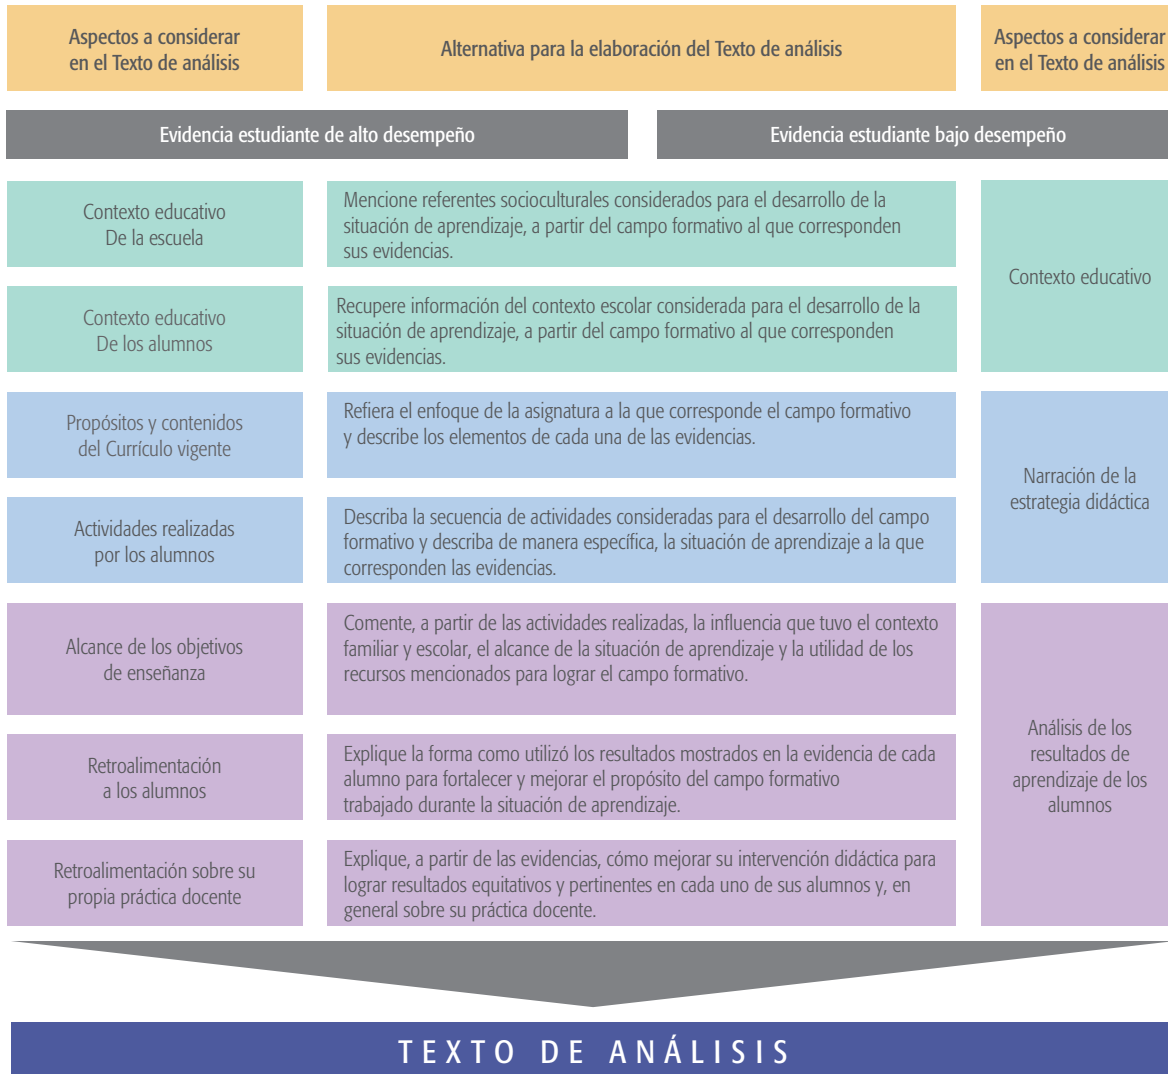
| Aspectos a considerar en el Texto de análisis | Alternativa para la elaboración del Texto de análisis | Aspectos a considerar en el Texto de análisis |
|---|---|---|

Evidencia estudiante de alto desempeño

Evidencia estudiante bajo desempeño

| | | |
|---|---|---|
| Contexto educativo De la escuela | Mencione referentes socioculturales considerados para el desarrollo de la situación de aprendizaje, a partir del campo formativo al que corresponden sus evidencias. | Contexto educativo |
| Contexto educativo De los alumnos | Recupere información del contexto escolar considerada para el desarrollo de la situación de aprendizaje, a partir del campo formativo al que corresponden sus evidencias. | |
| Propósitos y contenidos del Currículo vigente | Refiera el enfoque de la asignatura a la que corresponde el campo formativo y describe los elementos de cada una de las evidencias. | Narración de la estrategia didáctica |
| Actividades realizadas por los alumnos | Describa la secuencia de actividades consideradas para el desarrollo del campo formativo y describa de manera específica, la situación de aprendizaje a la que corresponden las evidencias. | |
| Alcance de los objetivos de enseñanza | Comente, a partir de las actividades realizadas, la influencia que tuvo el contexto familiar y escolar, el alcance de la situación de aprendizaje y la utilidad de los recursos mencionados para lograr el campo formativo. | Análisis de los resultados de aprendizaje de los alumnos |
| Retroalimentación a los alumnos | Explique la forma como utilizó los resultados mostrados en la evidencia de cada alumno para fortalecer y mejorar el propósito del campo formativo trabajado durante la situación de aprendizaje. | |
| Retroalimentación sobre su propia práctica docente | Explique, a partir de las evidencias, cómo mejorar su intervención didáctica para lograr resultados equitativos y pertinentes en cada uno de sus alumnos y, en general sobre su práctica docente. | |

TEXTO DE ANÁLISIS